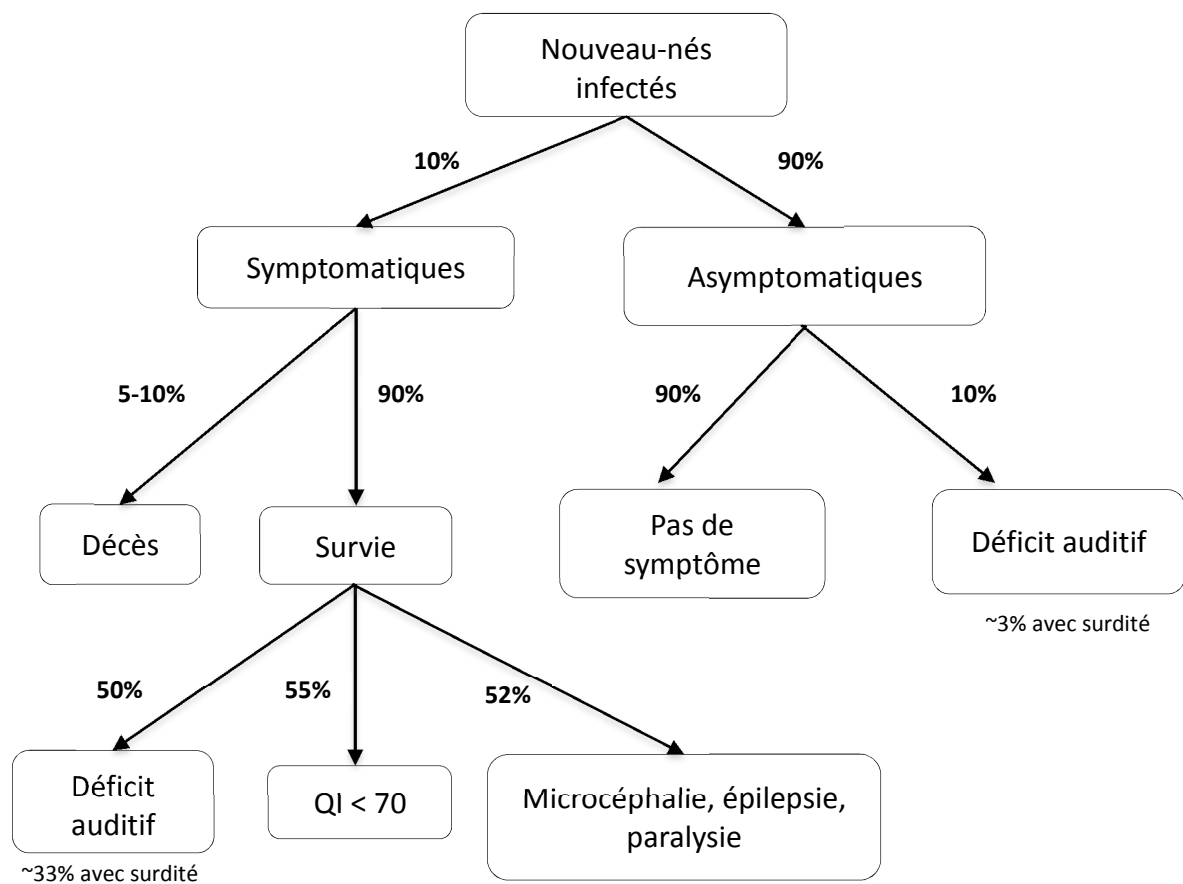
Nouveau-nés infectés

10%

90%

Symptomatiques

Asymptomatiques

5-10%

90%

90%

10%

Décès

Survie

Pas de symptôme

Déficit auditif

~3% avec surdité

50%

55%

52%

Déficit auditif

~33% avec surdité

QI < 70

Microcéphalie, épilepsie, paralysie